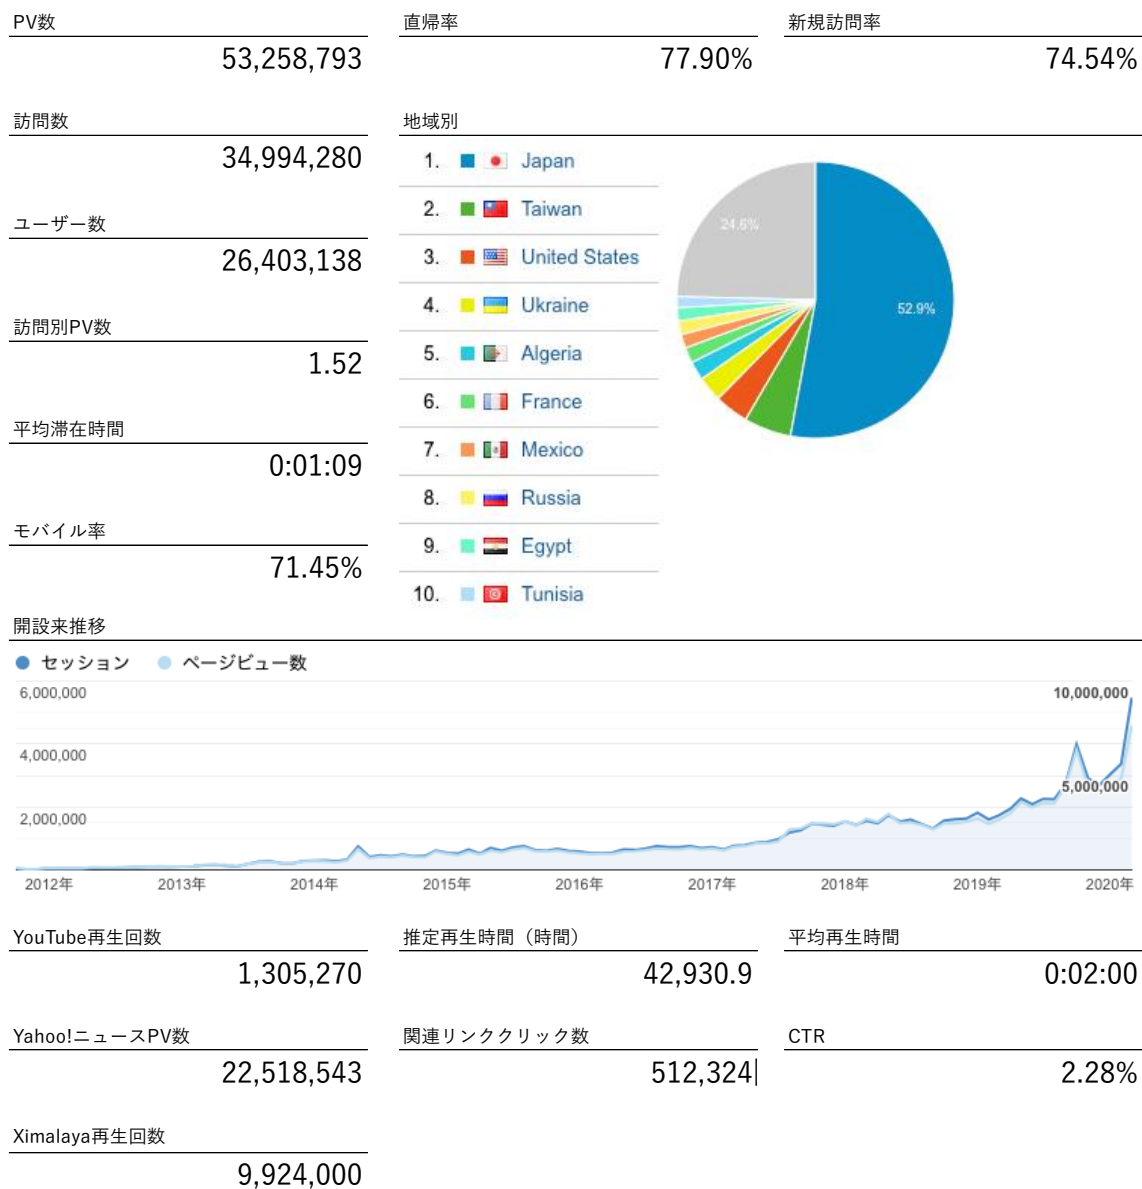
PV数
53,258,793

直帰率
77.90%

新規訪問率
74.54%

訪問数
34,994,280

ユーザー数
26,403,138

訪問別PV数
1.52

平均滞在時間
0:01:09

モバイル率
71.45%

地域別
1. Japan
2. Taiwan
3. United States
4. Ukraine
5. Algeria
6. France
7. Mexico
8. Russia
9. Egypt
10. Tunisia

24.6%
52.9%

開設来推移
セッション ページビュー数
6,000,000
4,000,000
2,000,000
10,000,000
5,000,000
2012年 2013年 2014年 2015年 2016年 2017年 2018年 2019年 2020年

YouTube再生回数
1,305,270

推定再生時間（時間）
42,930.9

平均再生時間
0:02:00

Yahoo!ニュースPV数
22,518,543

関連リンククリック数
512,324

CTR
2.28%

Ximalaya再生回数
9,924,000